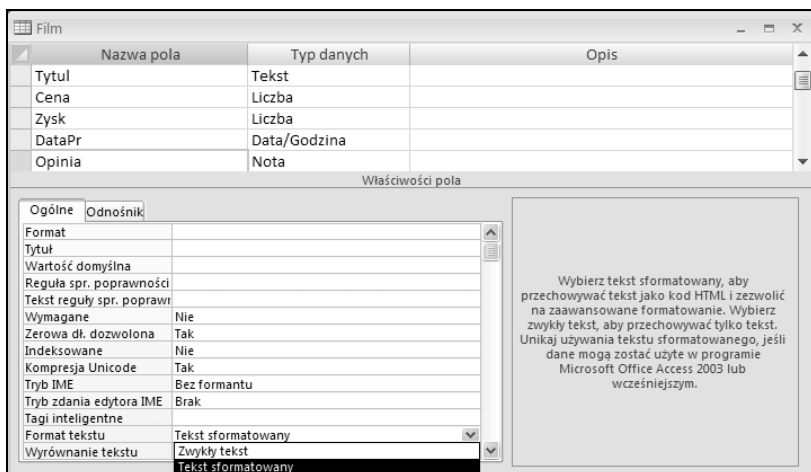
Film

| Nazwa pola | Typ danych | Opis |
|---|---|---|
| Tytul | Tekst | |
| Cena | Liczba | |
| Zysk | Liczba | |
| DataPr | Data/Godzina | |
| Opinia | Nota | |

Właściwości pola

Ogólne | Odnośnik

| | |
|---|---|
| Format | |
| Tytuł | |
| Wartość domyślna | |
| Reguła spr. poprawności | |
| Tekst reguły spr. poprawr | |
| Wymagane | Nie |
| Zerowa dł. dozwolona | Tak |
| Indeksowane | Nie |
| Kompresja Unicode | Tak |
| Tryb IME | Bez formantu |
| Tryb zdania edytora IME | Brak |
| Tagi inteligentne | |
| Format tekstu | Tekst sformatowany |
| Wyrównanie tekstu | Zwykły tekst |

Tekst sformatowany

Wybierz tekst sformatowany, aby przechowywać tekst jako kod HTML i zezwolić na zaawansowane formatowanie. Wybierz zwykły tekst, aby przechowywać tylko tekst. Unikaj używania tekstu sformatowanego, jeśli dane mogą zostać użyte w programie Microsoft Office Access 2003 lub wcześniejszym.